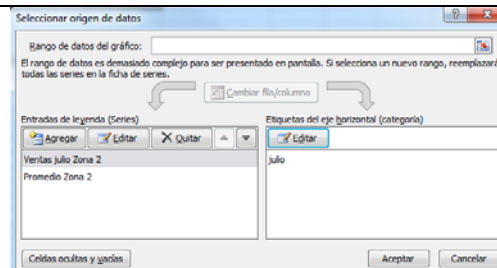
Seleccionar origen de datos

Rango de datos del gráfico:

El rango de datos es demasiado complejo para ser presentado en pantalla. Si selecciona un nuevo rango, reemplazará todas las series en la ficha de series.

Cambiar fila/columna

Entradas de leyenda (Series)

Agregar
Editar
Quitar

Ventas julio Zona 2
Promedio Zona 2

Etiquetas del eje horizontal (categoría)

Editar

julio

Celdas ocultas y vacías

Aceptar
Cancelar